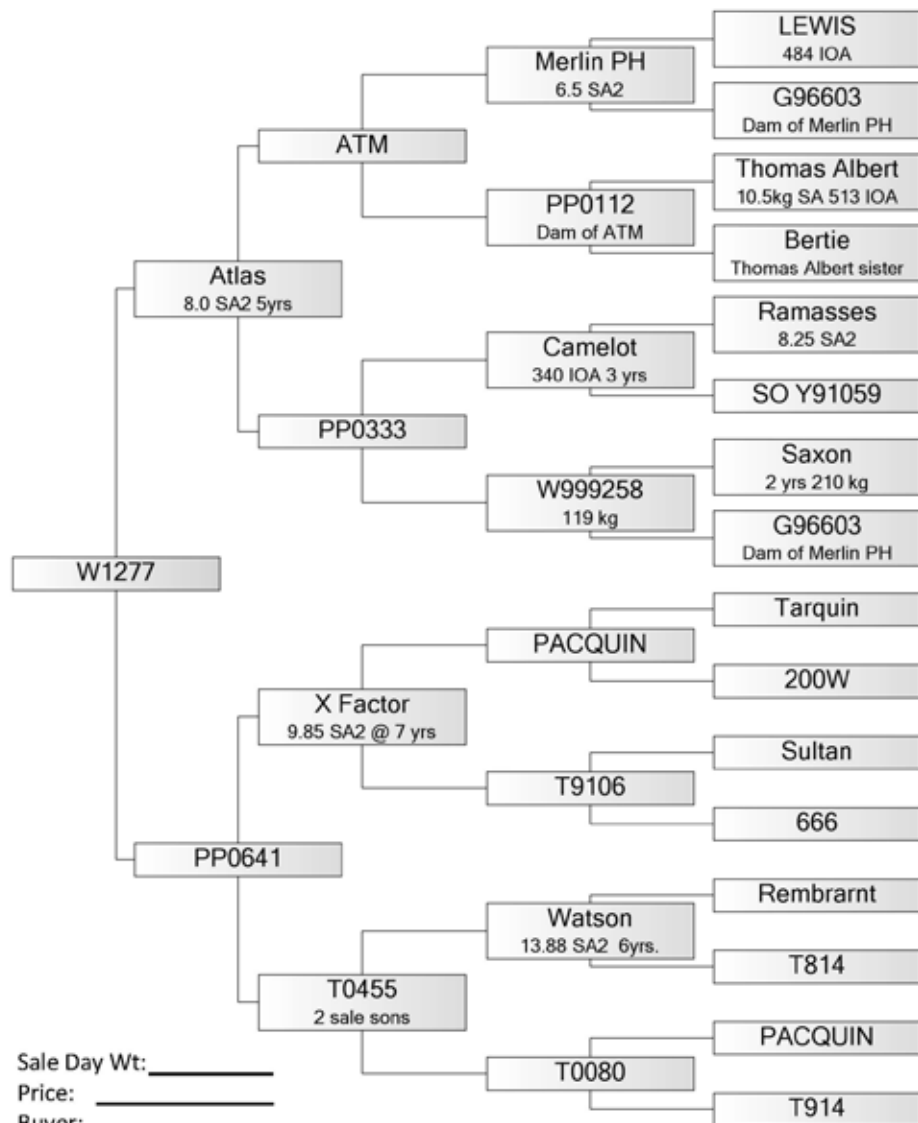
LEWIS
484 IOA

Merlin PH
6.5 SA2

G96603
Dam of Merlin PH

ATM

Thomas Albert
10.5kg SA 513 IOA

PP0112
Dam of ATM

Bertie
Thomas Albert sister

Atlas
8.0 SA2 5yrs

Ramasses
8.25 SA2

Camelot
340 IOA 3 yrs

SO Y91059

PP0333

Saxon
2 yrs 210 kg

W999258
119 kg

G96603
Dam of Merlin PH

W1277

Tarquin

PACQUIN

200W

X Factor
9.85 SA2 @ 7 yrs

Sultan

T9106

666

PP0641

Rembrarnt

Watson
13.88 SA2 6yrs.

T814

T0455
2 sale sons

PACQUIN

T0080

T914

Sale Day Wt:
Price:
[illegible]